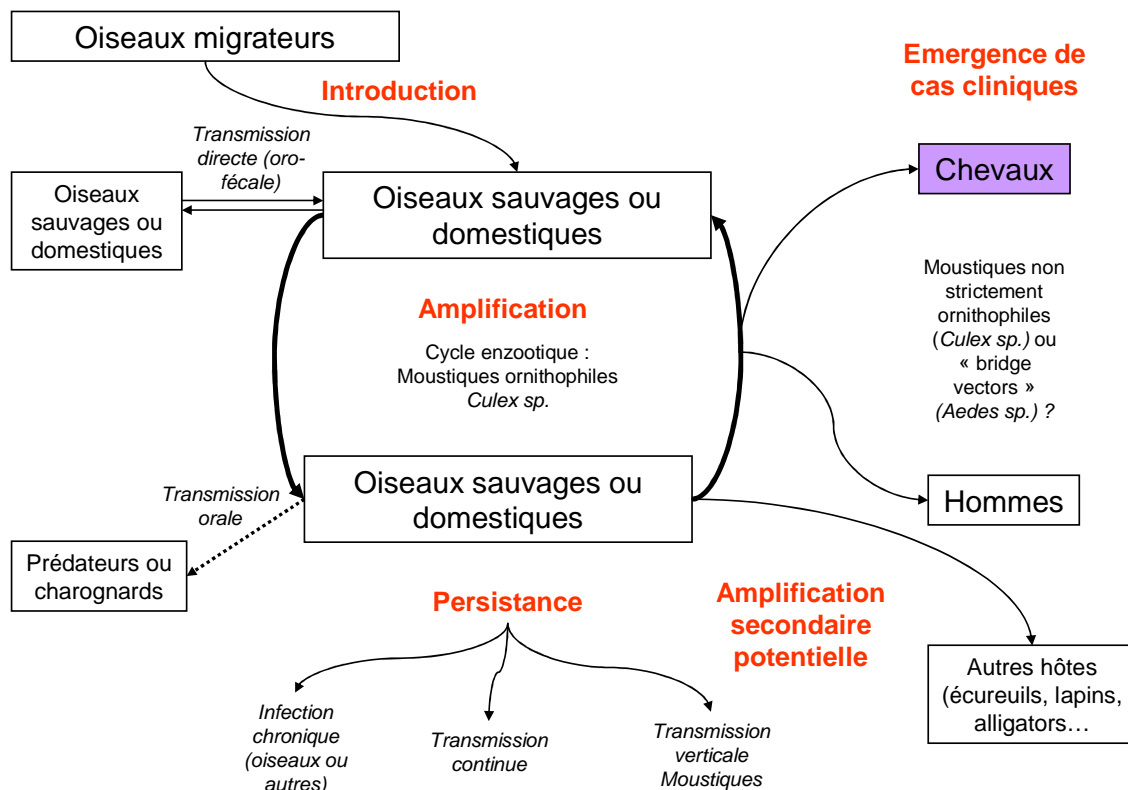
Oiseaux migrateurs

Introduction

Emergence de cas cliniques

Transmission directe (oro-fécale)

Oiseaux sauvages ou domestiques

Oiseaux sauvages ou domestiques

Chevaux

Amplification

Cycle enzootique : Moustiques ornithophiles *Culex sp.*

Moustiques non strictement ornithophiles (*Culex sp.*) ou « bridge vectors » *(Aedes sp.)* ?

Transmission orale

Oiseaux sauvages ou domestiques

Hommes

Prédateurs ou charognards

Persistance

Amplification secondaire potentielle

Autres hôtes (écureuils, lapins, alligators…

*Infection chronique (oiseaux ou autres)*

*Transmission continue*

*Transmission verticale Moustiques*